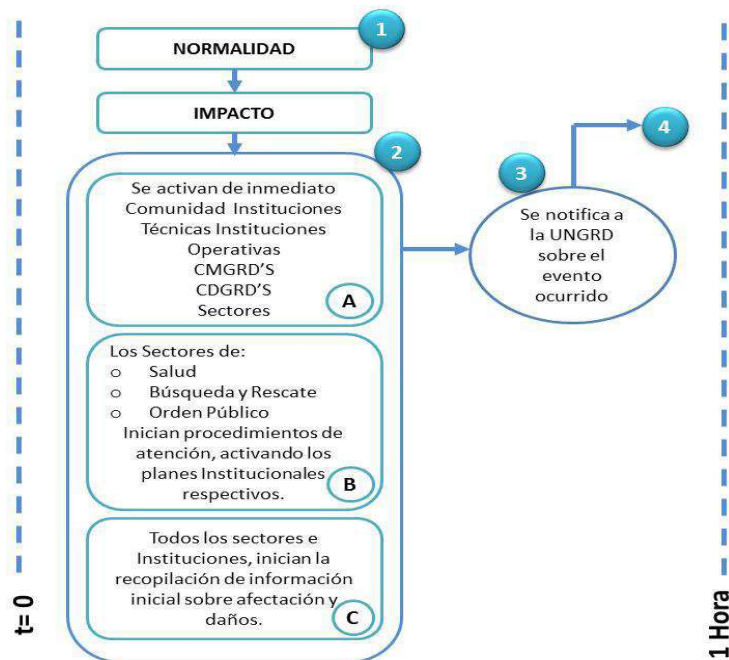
1

NORMALIDAD

IMPACTO

2

Se activan de inmediato Comunidad Instituciones Técnicas Instituciones Operativas CMGRD'S CDGRD'S Sectores

A

Los Sectores de:
o Salud
o Búsqueda y Rescate
o Orden Público
Inician procedimientos de atención, activando los planes Institucionales respectivos.

B

Todos los sectores e Instituciones, inician la recopilación de información inicial sobre afectación y daños.

C

3

Se notifica a la UNGRD sobre el evento ocurrido

4

t= 0

1 Hora